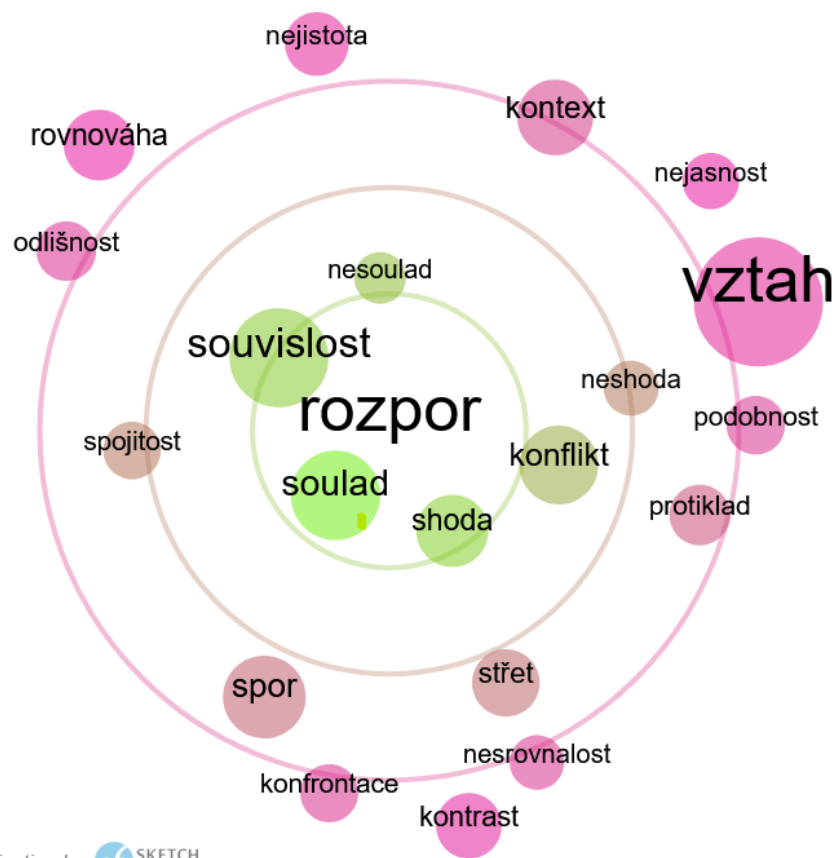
nejistota

rovnováha

kontext

nejasnost

odlišnost

vztah

nesoulad

souvislost

rozpor

neshoda

podobnost

spojitost

konflikt

soulad

shoda

protiklad

spor

střet

nesrovnalost

konfrontace

kontrast

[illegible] SKETCH